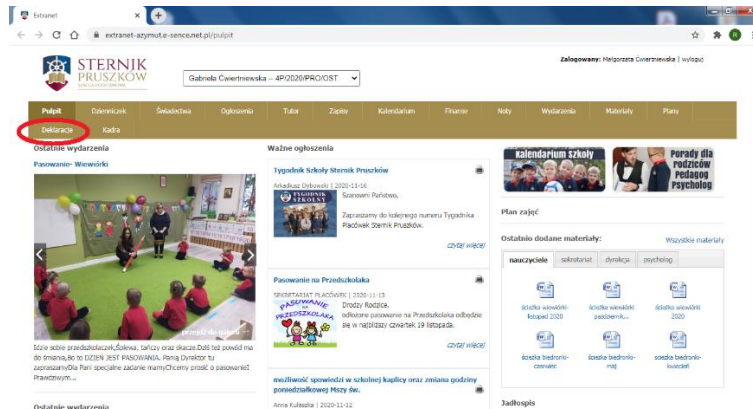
Extranet

extranet-azymut.e-sence.net.pl/pulpit

STERNIK PRUSZKÓW SZKOŁA PODSTAWOWA

Gabriela Ćwiertniewska - 4P/2020/PRO/OST

Zalogowany: Małgorzata Ćwiertniewska | wyloguj

Pulpit | Dzienniczek | Świadectwa | Ogłoszenia | Tutor | Zapisy | Kalendarium | Finanse | Noty | Wydarzenia | Materiały | Plany

Deklaracje | Kadra

Ostatnie wydarzenia

Pasowanie- Wiewiórki

przejdź do galerii

Dzień sobie przedszkolaczek,Sówka, tańczy oraz skacze.Dziś jest powód ma do śmiania,Bo to DZIEŃ JEST PASOWANIA. Pania Dyrektor tu zaproszamy.Dla Pani specjalne zadanie mamy.Chcemy prosić o pasowanie! Prawdziwym...

Ostatnie wydarzenia

Ważne ogłoszenia

Tygodnik Szkoły Sternik Pruszków

Arkadiusz Dybowski | 2020-11-16

TYGODNIK SZKOŁY

Szanowni Państwo,

Zapraszamy do kolejnego numeru Tygodnika Placówek Sternik Pruszków.

czytaj więcej

Pasowanie na Przedszkolaka

SEKRETARIAT PLACÓWEK | 2020-11-13

PASOWANIE NA PRZEDSZKOLAKA

Drodzy Rodzice,
odłożone pasowanie na Przedszkolaka odbędzie się w najbliższy czwartek 19 listopada.

czytaj więcej

możliwość spowiedzi w szkolnej kaplicy oraz zmiana godziny poniedziałkowej Mszy św.

Anna Kuleszka | 2020-11-12

Kalendarium Szkoły

Porady dla rodziców Pedagog Psycholog

Plan zajęć

Ostatnio dodane materiały:

Wszystkie materiały

nauczyciele | sekretariat | dyrekcja | psycholog

ścieżka wiewiórki-listopad 2020

ścieżka wiewiórki-październik...

ścieżka wiewiórki-2020

ścieżka biedronki-czerwiec

ścieżka biedronki-maj

ścieżka biedronki-kwiecień

Jadłospis